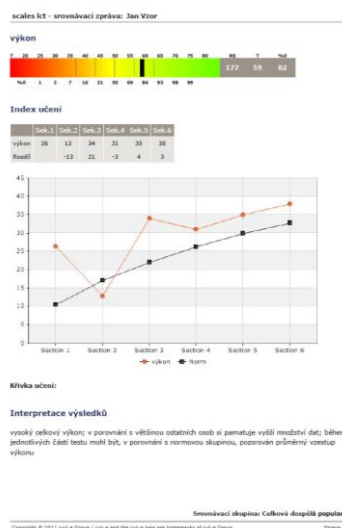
scales lct - srovnávací zpráva: Jan Vzor

výkon

T 20 25 30 35 40 45 50 55 60 65 70 75 80

%il 1 2 7 16 31 50 69 84 93 98 99

RS T %il
177 59 82

Index učení

| | Sek.1 | Sek.2 | Sek.3 | Sek.4 | Sek.5 | Sek.6 |
|---|---|---|---|---|---|---|
| výkon | 26 | 13 | 34 | 31 | 35 | 38 |
| Rozdíl | | -13 | 21 | -3 | 4 | 3 |

45
40
35
30
25
20
15
10
5
0

Section 1 Section 2 Section 3 Section 4 Section 5 Section 6

výkon Norm

Křivka učení:

Interpretace výsledků

vysoký celkový výkon; v porovnání s většinou ostatních osob si pamatuje vyšší množství dat; během jednotlivých částí testu mohl být, v porovnání s normovou skupinou, pozorován průměrný vzestup výkonu

Srovnávací skupina: Celková dospělá popula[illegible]

Copyright © 2011 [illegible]
Strana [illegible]